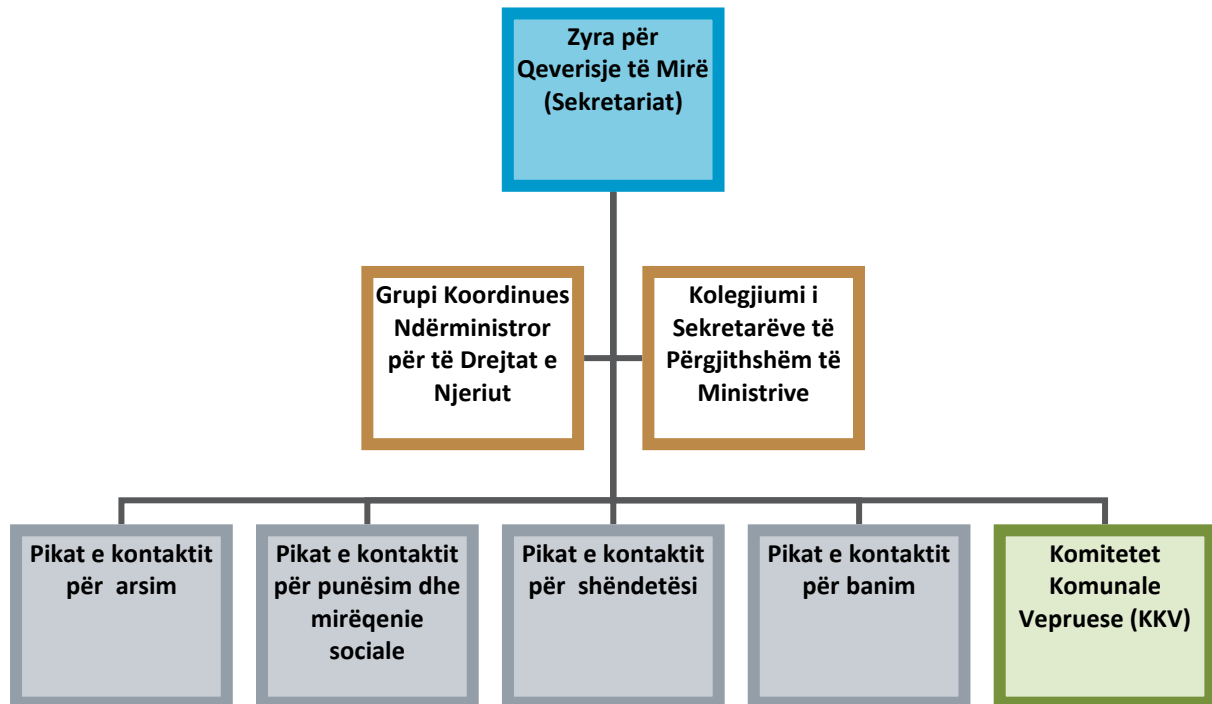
Zyra për Qeverisje të Mirë (Sekretariat)

Grupi Koordinues Ndërministror për të Drejtat e Njeriut

Kolegjiumi i Sekretarëve të Përgjithshëm të Ministrive

Pikat e kontaktit për arsim

Pikat e kontaktit për punësim dhe mirëqenie sociale

Pikat e kontaktit për shëndetësi

Pikat e kontaktit për banim

Komitetet Komunale Vepruese (KKV)